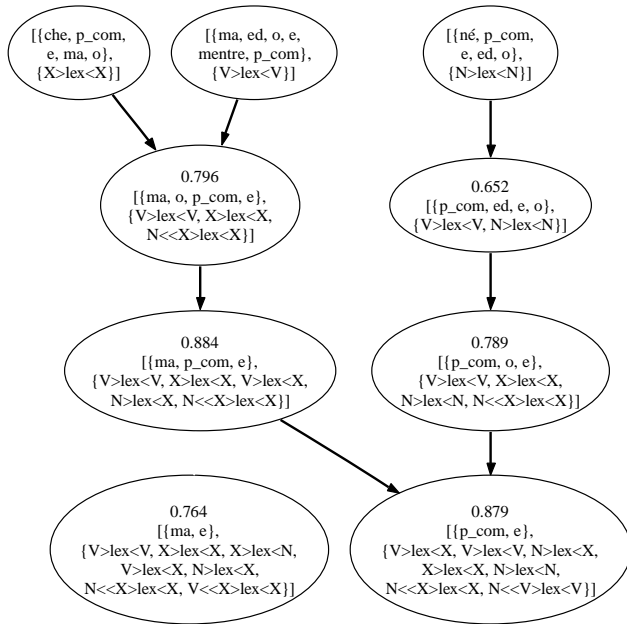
[{che, p_com, e, ma, o}, {X>lex<X}]

[{ma, ed, o, e, mentre, p_com}, {V>lex<V}]

[{né, p_com, e, ed, o}, {N>lex<N}]

0.796
[{ma, o, p_com, e}, {V>lex<V, X>lex<X, N<<X>lex<X}]

0.652
[{p_com, ed, e, o}, {V>lex<V, N>lex<N}]

0.884
[{ma, p_com, e}, {V>lex<V, X>lex<X, V>lex<X, N>lex<X, N<<X>lex<X}]

0.789
[{p_com, o, e}, {V>lex<V, X>lex<X, N>lex<N, N<<X>lex<X}]

0.764
[{ma, e}, {V>lex<V, X>lex<X, X>lex<N, V>lex<X, N>lex<X, N<<X>lex<X, V<<X>lex<X}]

0.879
[{p_com, e}, {V>lex<X, V>lex<V, N>lex<X, X>lex<X, N>lex<N, N<<X>lex<X, N<<V>lex<V}]